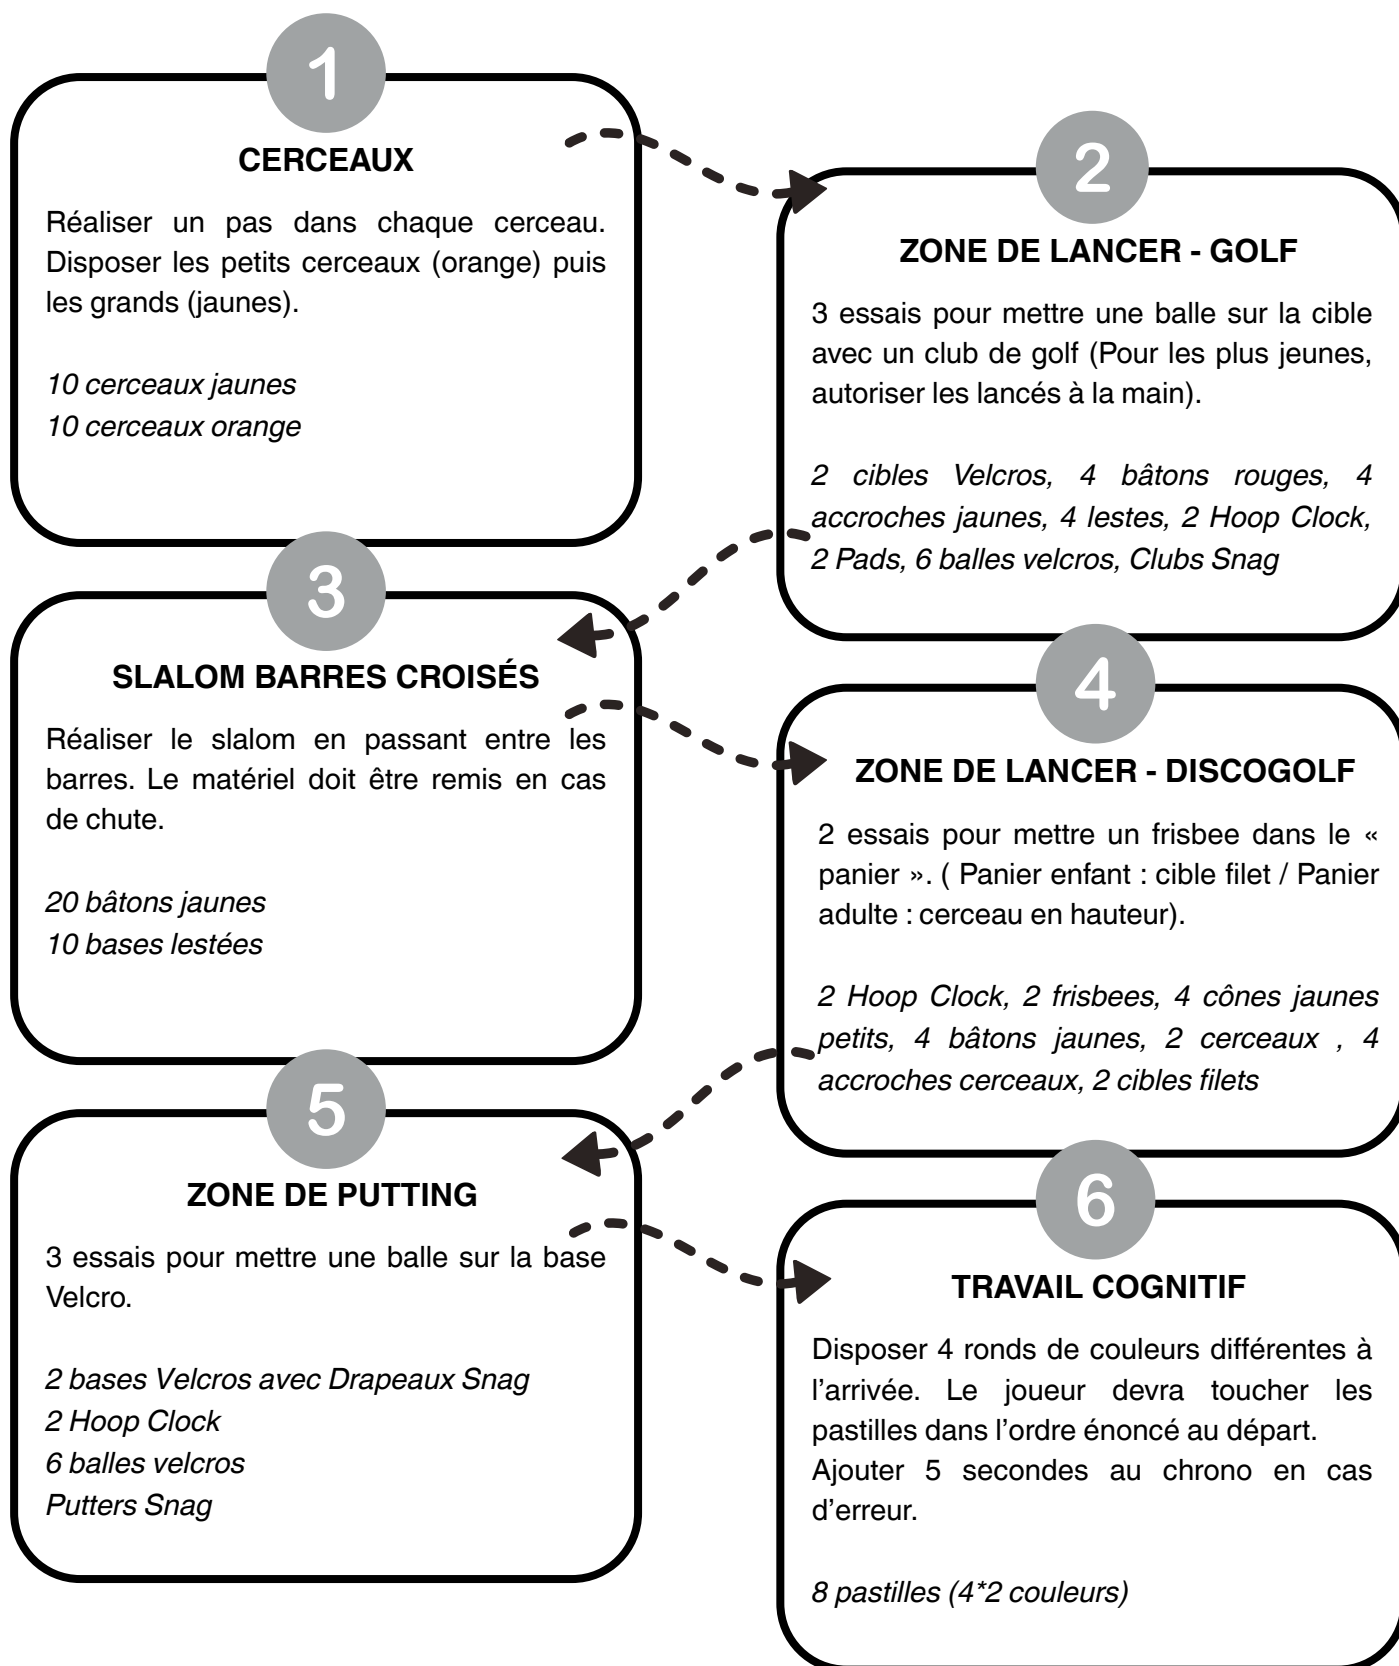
1

CERCEAUX

Réaliser un pas dans chaque cerceau. Disposer les petits cerceaux (orange) puis les grands (jaunes).

*10 cerceaux jaunes*
*10 cerceaux orange*

2

ZONE DE LANCER - GOLF

3 essais pour mettre une balle sur la cible avec un club de golf (Pour les plus jeunes, autoriser les lancés à la main).

*2 cibles Velcros, 4 bâtons rouges, 4 accroches jaunes, 4 lestes, 2 Hoop Clock, 2 Pads, 6 balles velcros, Clubs Snag*

3

SLALOM BARRES CROISÉS

Réaliser le slalom en passant entre les barres. Le matériel doit être remis en cas de chute.

*20 bâtons jaunes*
*10 bases lestées*

4

ZONE DE LANCER - DISCOGOLF

2 essais pour mettre un frisbee dans le « panier ». ( Panier enfant : cible filet / Panier adulte : cerceau en hauteur).

*2 Hoop Clock, 2 frisbees, 4 cônes jaunes petits, 4 bâtons jaunes, 2 cerceaux , 4 accroches cerceaux, 2 cibles filets*

5

ZONE DE PUTTING

3 essais pour mettre une balle sur la base Velcro.

*2 bases Velcros avec Drapeaux Snag*
*2 Hoop Clock*
*6 balles velcros*
*Putters Snag*

6

TRAVAIL COGNITIF

Disposer 4 ronds de couleurs différentes à l’arrivée. Le joueur devra toucher les pastilles dans l’ordre énoncé au départ.
Ajouter 5 secondes au chrono en cas d’erreur.

*8 pastilles (4*2 couleurs)*